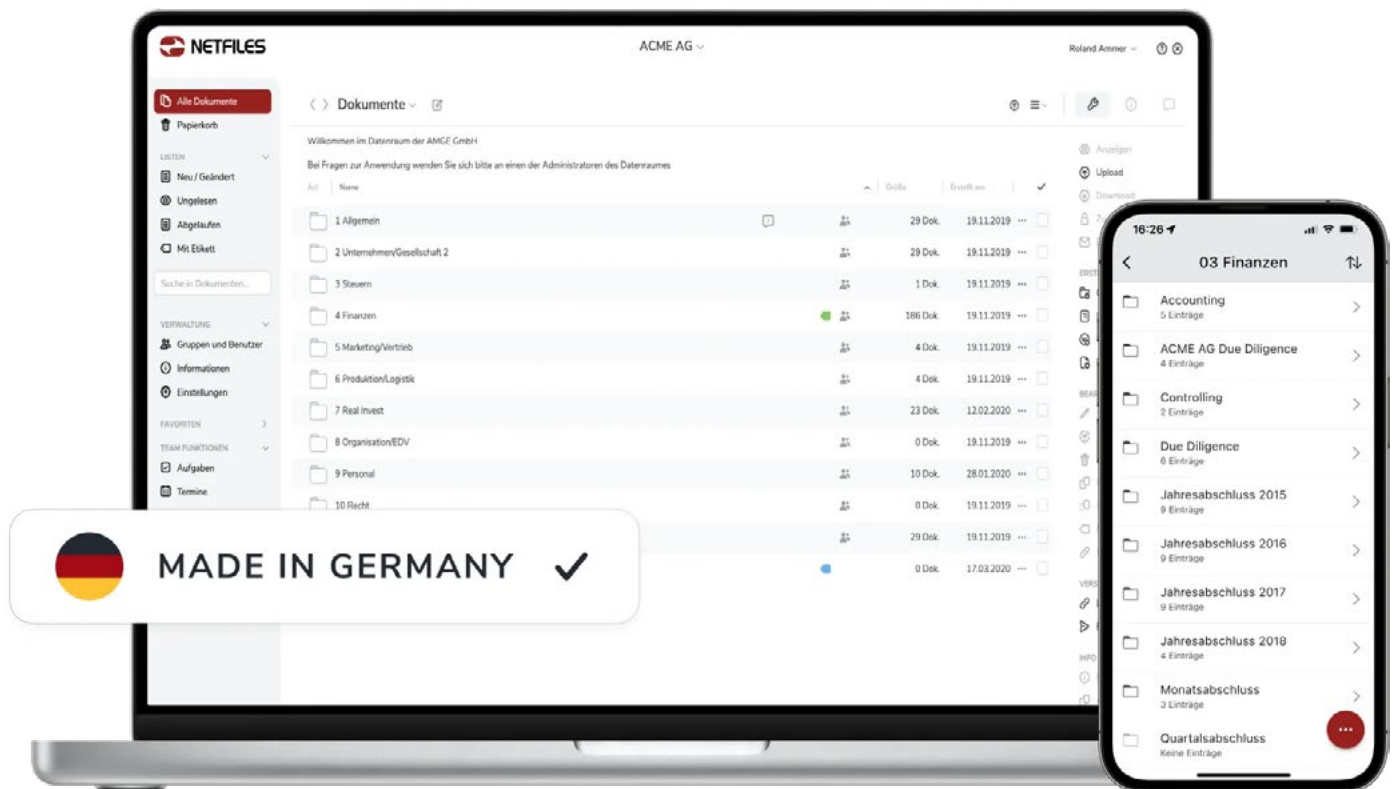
NETFILES

ACME AG

Roland Ammer

Alle Dokumente
Papierkorb

LISTEN
Neu / Geändert
Ungelesen
Abgelaufen
Mit Etikett

Suche in Dokumenten...

VERWALTUNG
Gruppen und Benutzer
Informationen
Einstellungen

FAVORITEN

TEAM FUNKTIONEN
Aufgaben
Termine

Dokumente

Willkommen im Datenraum der AMGE GmbH

Bei Fragen zur Anwendung wenden Sie sich bitte an einen der Administratoren des Datenraumes

| Art | Name | Größe | Erstellt am |
|---|---|---|---|
| | 1 Allgemein | 29 Dok. | 19.11.2019 |
| | 2 Unternehmen/Gesellschaft 2 | 29 Dok. | 19.11.2019 |
| | 3 Steuern | 1 Dok. | 19.11.2019 |
| | 4 Finanzen | 186 Dok. | 19.11.2019 |
| | 5 Marketing/Vertrieb | 4 Dok. | 19.11.2019 |
| | 6 Produktion/Logistik | 4 Dok. | 19.11.2019 |
| | 7 Real Invest | 23 Dok. | 12.02.2020 |
| | 8 Organisation/EDV | 0 Dok. | 19.11.2019 |
| | 9 Personal | 10 Dok. | 28.01.2020 |
| | 10 Recht | 0 Dok. | 19.11.2019 |
| | | 29 Dok. | 19.11.2019 |
| | | 0 Dok. | 17.03.2020 |

Anzeigen
Upload
Download

MADE IN GERMANY ✓

16:26

03 Finanzen

Accounting
5 Einträge

ACME AG Due Diligence
4 Einträge

Controlling
2 Einträge

Due Diligence
6 Einträge

Jahresabschluss 2015
9 Einträge

Jahresabschluss 2016
9 Einträge

Jahresabschluss 2017
9 Einträge

Jahresabschluss 2018
4 Einträge

Monatsabschluss
3 Einträge

Quartalsabschluss
Keine Einträge